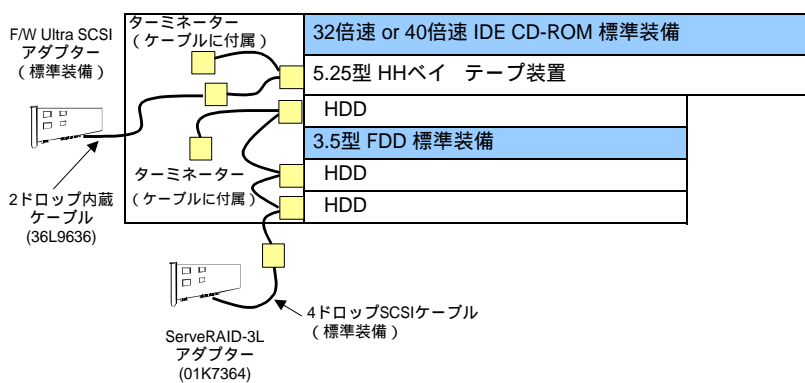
F/W Ultra SCSI
アダプター
（標準装備）

ターミネーター
（ケーブルに付属）

32倍速 or 40倍速 IDE CD-ROM 標準装備

5.25型 HHベイ　テープ装置

HDD

3.5型 FDD 標準装備

ターミネーター
（ケーブルに付属）

HDD

HDD

2ドロップ内蔵
ケーブル
(36L9636)

4ドロップSCSIケーブル
（標準装備）

ServeRAID-3L
アダプター
(01K7364)